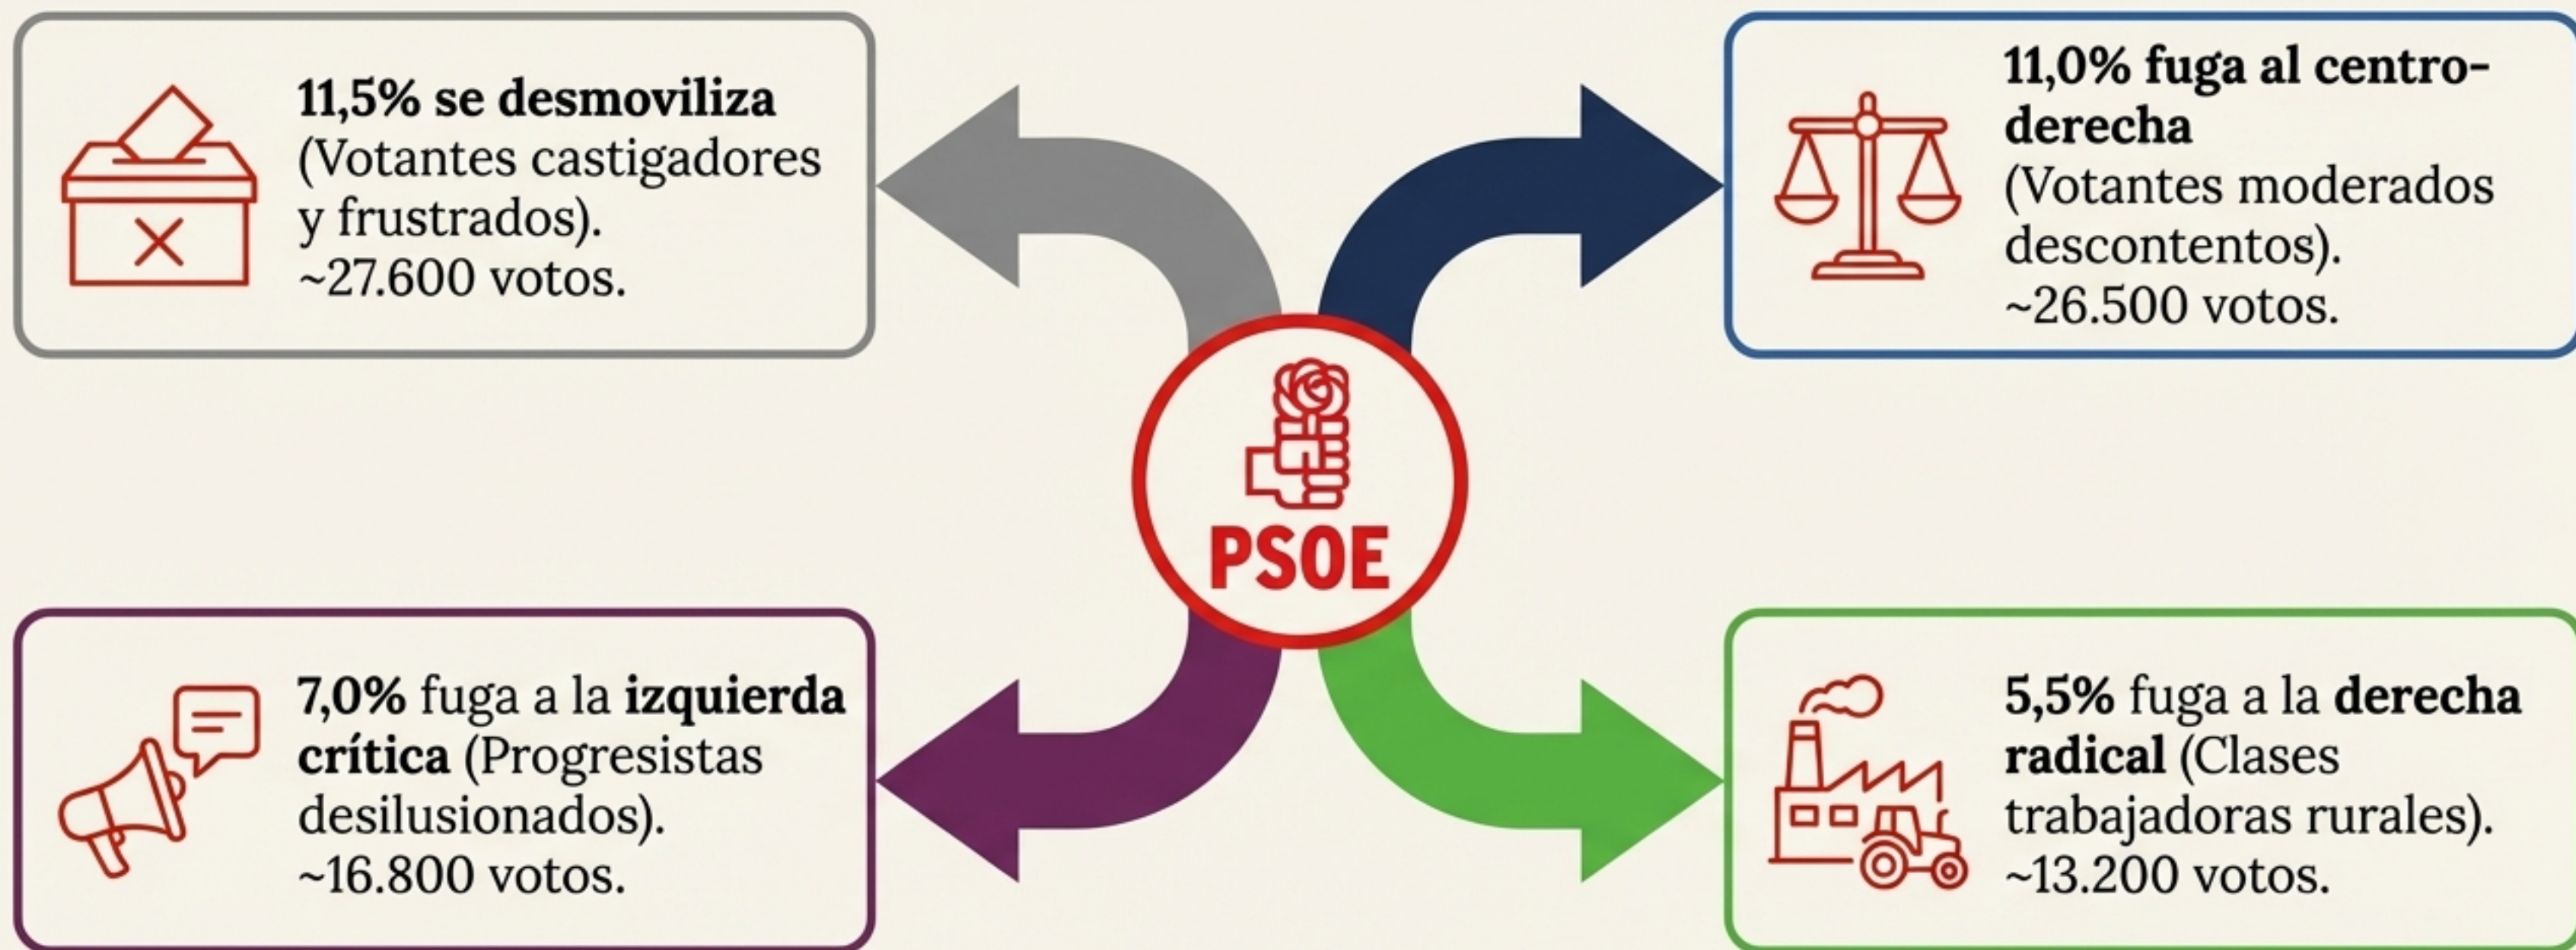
**11,5% se desmoviliza** (Votantes castigadores y frustrados). ~27.600 votos.

**11,0% fuga al centro-derecha** (Votantes moderados descontentos). ~26.500 votos.

PSOE

**7,0%** fuga a la **izquierda crítica** (Progresistas desilusionados). ~16.800 votos.

**5,5%** fuga a la **derecha radical** (Clases trabajadoras rurales). ~13.200 votos.